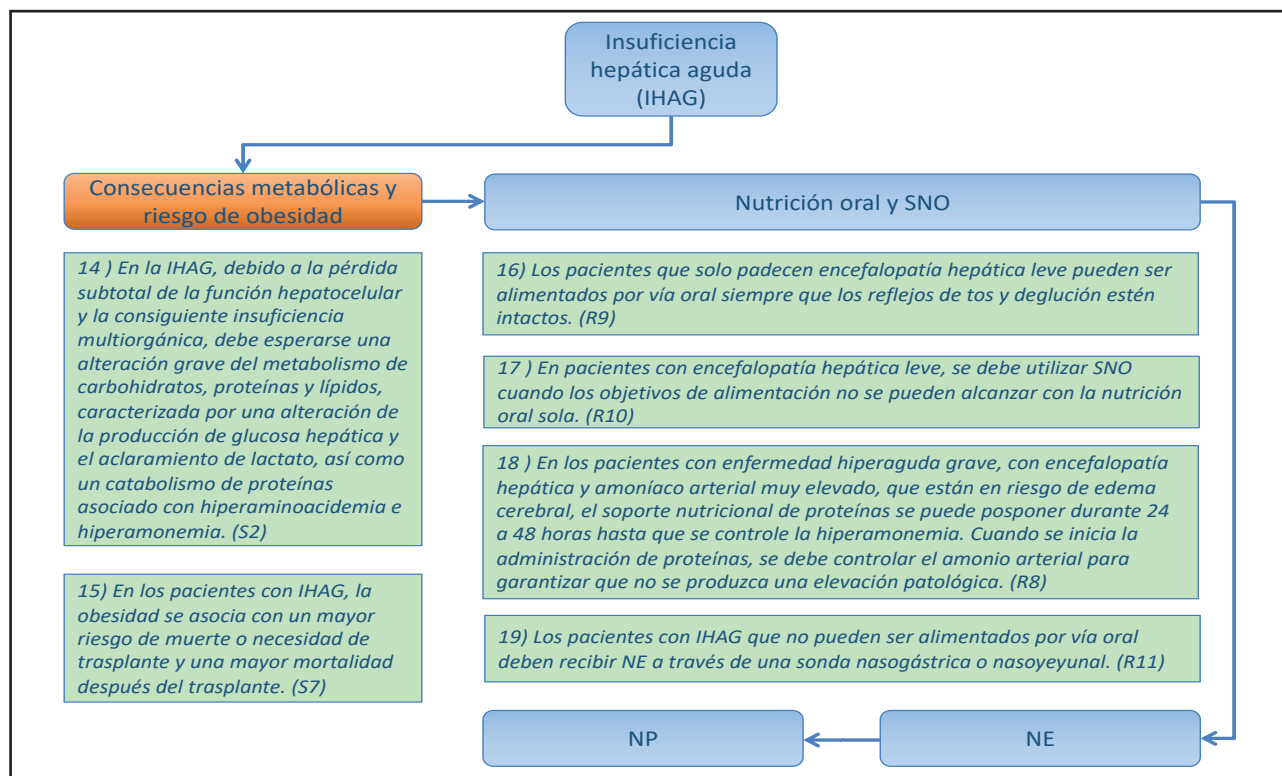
Insuficiencia hepática aguda (IHAG)

Consecuencias metabólicas y riesgo de obesidad

Nutrición oral y SNO

14 ) En la IHAG, debido a la pérdida subtotal de la función hepatocelular y la consiguiente insuficiencia multiorgánica, debe esperarse una alteración grave del metabolismo de carbohidratos, proteínas y lípidos, caracterizada por una alteración de la producción de glucosa hepática y el aclaramiento de lactato, así como un catabolismo de proteínas asociado con hiperaminoacidemia e hiperamonemia. (S2)

15) En los pacientes con IHAG, la obesidad se asocia con un mayor riesgo de muerte o necesidad de trasplante y una mayor mortalidad después del trasplante. (S7)

16) Los pacientes que solo padecen encefalopatía hepática leve pueden ser alimentados por vía oral siempre que los reflejos de tos y deglución estén intactos. (R9)

17 ) En pacientes con encefalopatía hepática leve, se debe utilizar SNO cuando los objetivos de alimentación no se pueden alcanzar con la nutrición oral sola. (R10)

18 ) En los pacientes con enfermedad hiperaguda grave, con encefalopatía hepática y amoníaco arterial muy elevado, que están en riesgo de edema cerebral, el soporte nutricional de proteínas se puede posponer durante 24 a 48 horas hasta que se controle la hiperamonemia. Cuando se inicia la administración de proteínas, se debe controlar el amonio arterial para garantizar que no se produzca una elevación patológica. (R8)

19) Los pacientes con IHAG que no pueden ser alimentados por vía oral deben recibir NE a través de una sonda nasogástrica o nasoyeyunal. (R11)

NP

NE